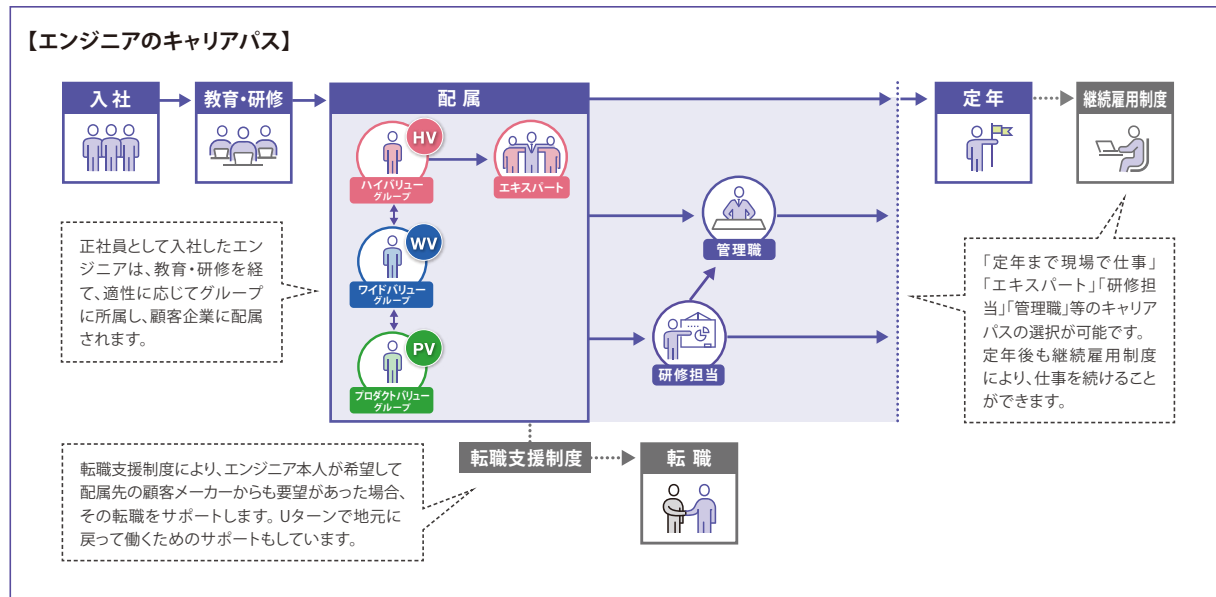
【エンジニアのキャリアパス】

入社

教育・研修

配属

HV
ハイバリュー グループ

エキスパート

WV
ワイドバリュー グループ

PV
プロダクトバリュー グループ

管理職

研修担当

定年

継続雇用制度

正社員として入社したエンジニアは、教育・研修を経て、適性に応じてグループに所属し、顧客企業に配属されます。

「定年まで現場で仕事」「エキスパート」「研修担当」「管理職」等のキャリアパスの選択が可能です。定年後も継続雇用制度により、仕事を続けることができます。

転職支援制度

転職

転職支援制度により、エンジニア本人が希望して配属先の顧客メーカーからも要望があった場合、その転職をサポートします。Uターンで地元に戻って働くためのサポートもしています。